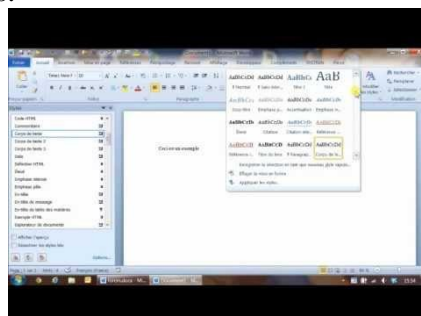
Fichier Accueil Insertion Mise en page Références Publipostage Révision Affichage

Styles

Code HTML
Commentaire
Corps de texte
Corps de texte 2
Corps de texte 3
Date
Définition HTML
Envoi
Emphase intense
Emphase pâle
En-tête
En-tête de message
En-tête de table des matières
Exemple HTML
Explorateur de documents

Afficher l'aperçu
Désactiver les styles liés

Options...

Ceci est un exemple

AaBbCcDd AaBbCcDd AaBbC AaB
¶ Normal ¶ Sans inte... Titre 1 Titre

Sous-titre Emphase p... Accentuation Emphase in...

Élevé Citation Citation inte... Référence ...

Référence ... Titre du livre ¶ Paragraphe... Corps de te...

Enregistrer la sélection en tant que nouveau style rapide...
Effacer la mise en forme
Appliquer les styles...

Rechercher
Remplacer
Sélectionner
Modifier les styles

Page : 1 sur 1 Mots : 4 Français (France)

1534